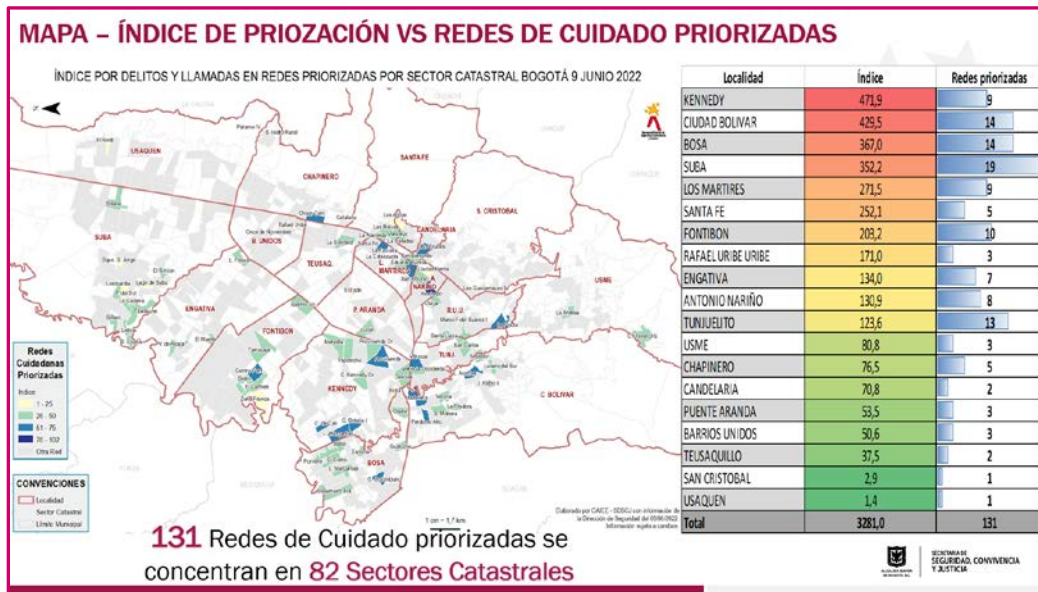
MAPA – ÍNDICE DE PRIOZACIÓN VS REDES DE CUIDADO PRIORIZADAS

ÍNDICE POR DELITOS Y LLAMADAS EN REDES PRIORIZADAS POR SECTOR CATASTRAL BOGOTÁ 9 JUNIO 2022

USAQUEN
CHAPINERO
SANTA FE
S. CRISTOBAL
CANDELARIA
SUBA
B. UNIDOS
TEUSAQ.
MARTIRES
NARIÑO
USME
ENGATIVA
P. ARANDA
R.U.U.
FONTIBON
TUNJ.
KENNEDY
C. BOLIVAR
BOSA

Redes Cuidadanas Priorizadas
Indice
1 - 25
26 - 50
51 - 75
76 - 102
Otra Red

CONVENCIONES
Localidad
Sector Catastral
Límite Municipal

1 cm = 1,7 km

Elaborado por CAICE - SDSCJ con información de la Dirección de Seguridad del 09/06/2022 Información sujeta a cambios

| Localidad | Índice | Redes priorizadas |
|---|---|---|
| KENNEDY | 471,9 | 9 |
| CIUDAD BOLIVAR | 429,5 | 14 |
| BOSA | 367,0 | 14 |
| SUBA | 352,2 | 19 |
| LOS MARTIRES | 271,5 | 9 |
| SANTA FE | 252,1 | 5 |
| FONTIBON | 203,2 | 10 |
| RAFAEL URIBE URIBE | 171,0 | 3 |
| ENGATIVA | 134,0 | 7 |
| ANTONIO NARIÑO | 130,9 | 8 |
| TUNJUELITO | 123,6 | 13 |
| USME | 80,8 | 3 |
| CHAPINERO | 76,5 | 5 |
| CANDELARIA | 70,8 | 2 |
| PUENTE ARANDA | 53,5 | 3 |
| BARRIOS UNIDOS | 50,6 | 3 |
| TEUSAQUILLO | 37,5 | 2 |
| SAN CRISTOBAL | 2,9 | 1 |
| USAQUEN | 1,4 | 1 |
| Total | 3281,0 | 131 |

131 Redes de Cuidado priorizadas se concentran en 82 Sectores Catastrales

SECRETARÍA DE SEGURIDAD, CONVIVENCIA Y JUSTICIA